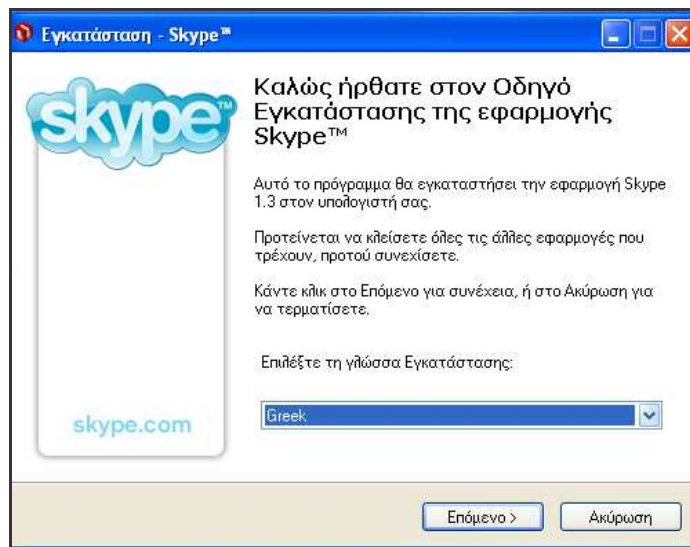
Εγκατάσταση - Skype™

skype

skype.com

Καλώς ήρθατε στον Οδηγό Εγκατάστασης της εφαρμογής Skype™

Αυτό το πρόγραμμα θα εγκαταστήσει την εφαρμογή Skype 1.3 στον υπολογιστή σας.

Προτείνεται να κλείσετε όλες τις άλλες εφαρμογές που τρέχουν, προτού συνεχίσετε.

Κάντε κλικ στο Επόμενο για συνέχεια, ή στο Ακύρωση για να τερματίσετε.

Επιλέξτε τη γλώσσα Εγκατάστασης:

Greek

Επόμενο >

Ακύρωση